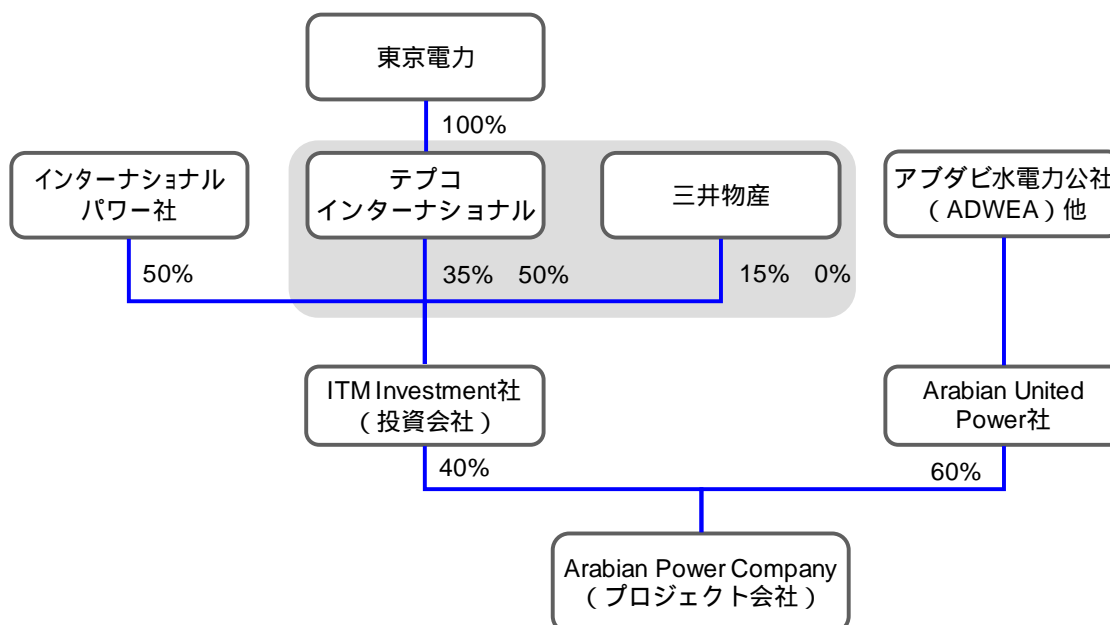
東京電力

100%

インターナショナルパワー社

テプコインターナショナル

三井物産

アブダビ水電力公社（ADWEA）他

50%

35%　50%

15%　0%

ITM Investment社（投資会社）

Arabian United Power社

40%

60%

Arabian Power Company（プロジェクト会社）